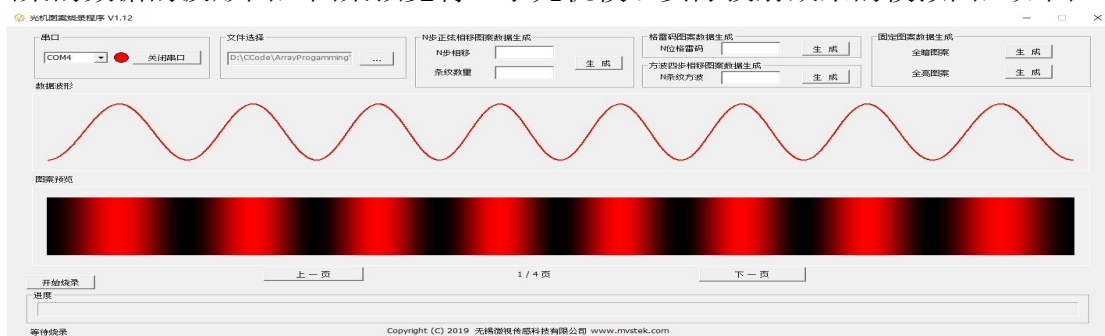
光机图案烧录程序 V1.12

串口
COM4
关闭串口

文件选择
D:\CCode\ArrayProgamming\
...

N步正弦相移图案数据生成
N步相移
条纹数量
生 成

格雷码图案数据生成
N位格雷码
生 成

方波四步相移图案数据生成
N条纹方波
生 成

固定图案数据生成
全暗图案
生 成
全亮图案
生 成

数据波形

图案预览

开始烧录
上 一 页
1 / 4 页
下 一 页

进度

等待烧录

Copyright (C) 2019 无锡微视传感科技有限公司 www.mvstek.com